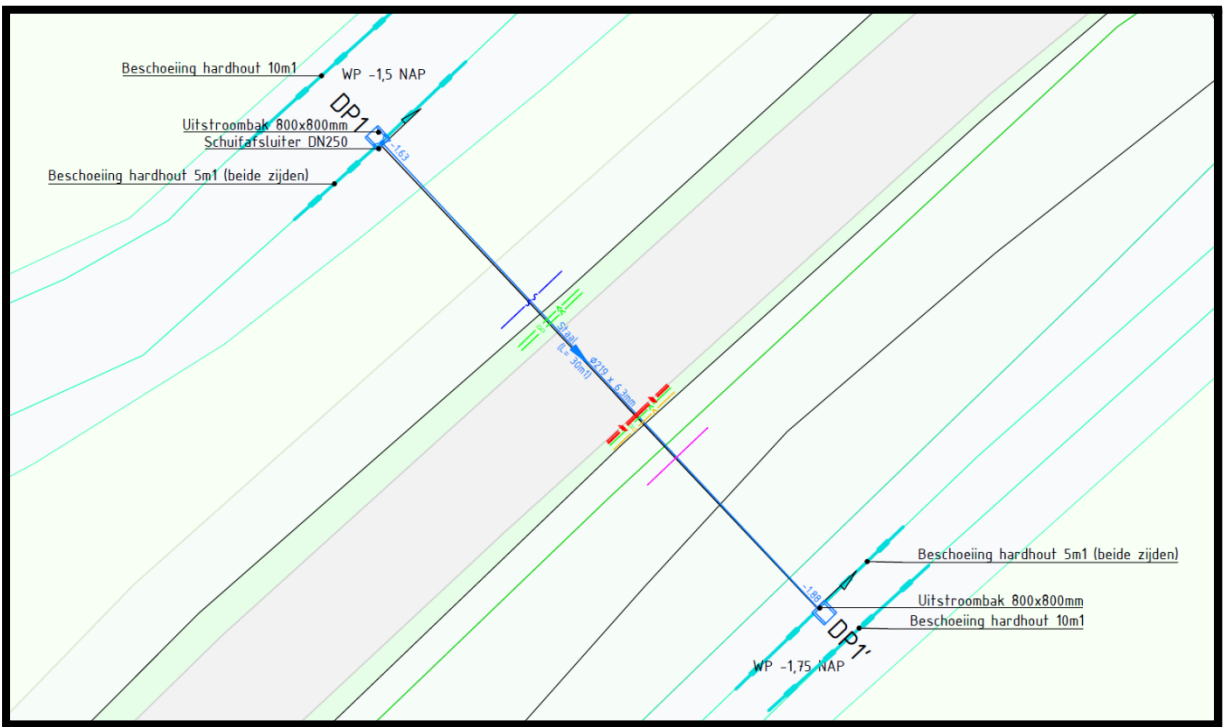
Beschoeiing hardhout 10m1
WP -1,5 NAP
DP1
Uitstroombak 800x800mm
Schuifafsluiter DN250
-1,63
Beschoeiing hardhout 5m1 (beide zijden)
Staal
(L= 30m1)
ø219 x 6,3mm
Beschoeiing hardhout 5m1 (beide zijden)
-1,88
Uitstroombak 800x800mm
DP1'
Beschoeiing hardhout 10m1
WP -1,75 NAP